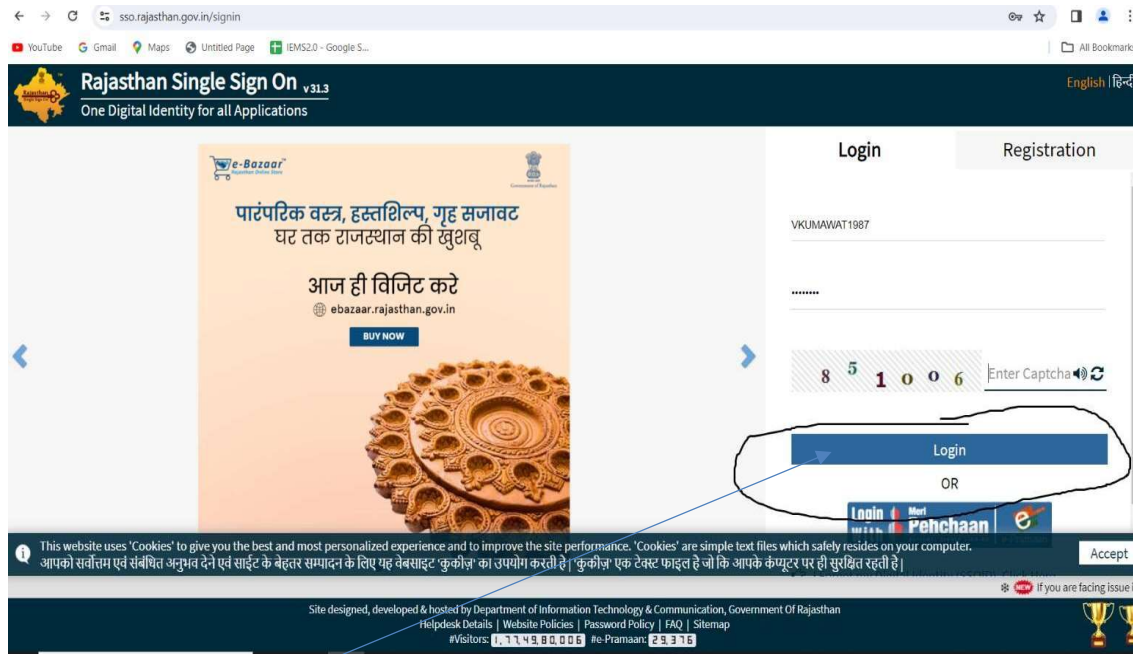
sso.rajasthan.gov.in/signin

YouTube Gmail Maps Untitled Page IEMS2.0 - Google S... All Bookmarks

Rajasthan Single Sign On v31.3
One Digital Identity for all Applications

English | हिन्दी

e-Bazaar
Government of Rajasthan

पारंपरिक वस्त्र, हस्तशिल्प, गृह सजावट
घर तक राजस्थान की खुशबू

आज ही विजिट करे
ebazaar.rajasthan.gov.in
BUY NOW

Login
Registration

VKUMAWAT1987

........

8 5 1 0 0 6
Enter Captcha

Login
OR

Login with Meri Pehchaan

This website uses 'Cookies' to give you the best and most personalized experience and to improve the site performance. 'Cookies' are simple text files which safely resides on your computer.
आपको सर्वोत्तम एवं संबंधित अनुभव देने एवं साईट के बेहतर सम्पादन के लिए यह वेबसाइट 'कुकीज़' का उपयोग करती है | 'कुकीज़' एक टेक्स्ट फाइल है जो कि आपके कंप्यूटर पर ही सुरक्षित रहती है |

Accept

NEW If you are facing issue i

Site designed, developed & hosted by Department of Information Technology & Communication, Government Of Rajasthan
Helpdesk Details | Website Policies | Password Policy | FAQ | Sitemap
#Visitors: 1,77,49,80,006 #e-Pramaan: 29,376